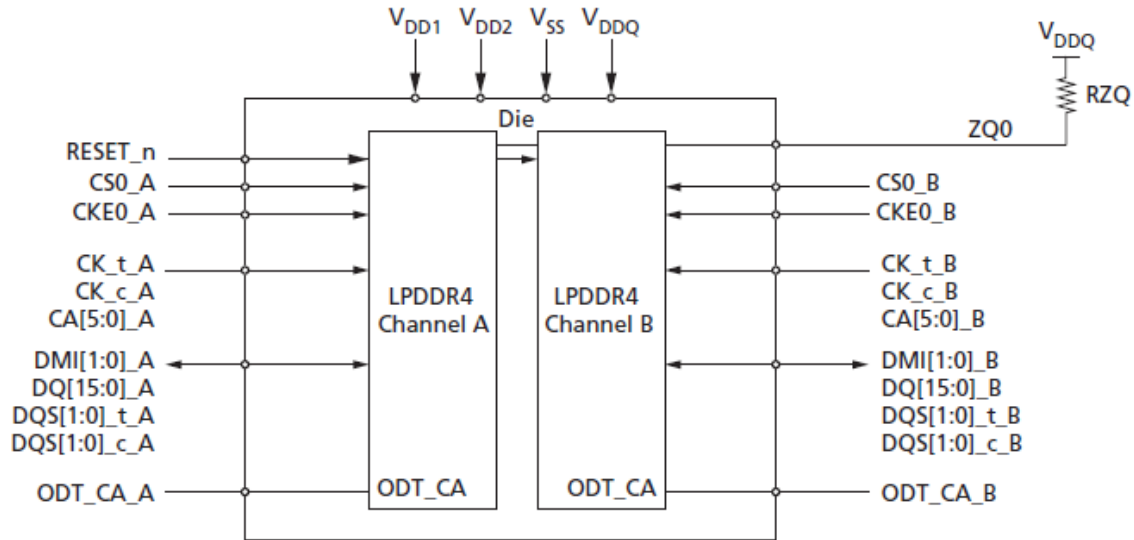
$V_{DD1}$ $V_{DD2}$ $V_{SS}$ $V_{DDQ}$

$V_{DDQ}$

RZQ

Die

ZQ0

RESET_n
CS0_A
CKE0_A

CK_t_A
CK_c_A
CA[5:0]_A

DMI[1:0]_A
DQ[15:0]_A
DQS[1:0]_t_A
DQS[1:0]_c_A

ODT_CA_A

LPDDR4
Channel A

ODT_CA

LPDDR4
Channel B

ODT_CA

CS0_B
CKE0_B

CK_t_B
CK_c_B
CA[5:0]_B

DMI[1:0]_B
DQ[15:0]_B
DQS[1:0]_t_B
DQS[1:0]_c_B

ODT_CA_B